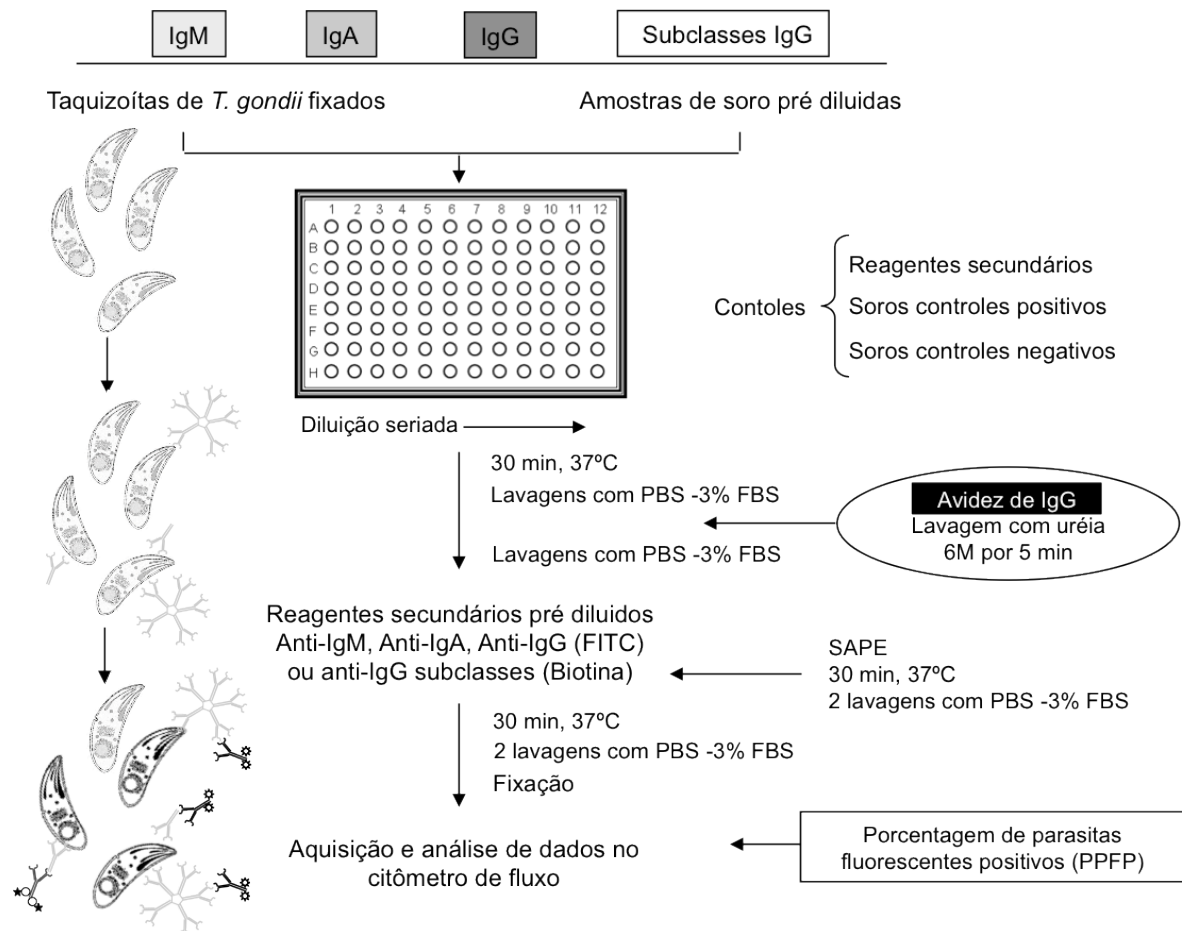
IgM IgA IgG Subclasses IgG

Taquizoítas de *T. gondii* fixados

Amostras de soro pré diluidas

| | 1 | 2 | 3 | 4 | 5 | 6 | 7 | 8 | 9 | 10 | 11 | 12 |
|---|---|---|---|---|---|---|---|---|---|---|---|---|
| A | | | | | | | | | | | | |
| B | | | | | | | | | | | | |
| C | | | | | | | | | | | | |
| D | | | | | | | | | | | | |
| E | | | | | | | | | | | | |
| F | | | | | | | | | | | | |
| G | | | | | | | | | | | | |
| H | | | | | | | | | | | | |

Contoles

Reagentes secundários
Soros controles positivos
Soros controles negativos

Diluição seriada

30 min, 37ºC
Lavagens com PBS -3% FBS

Avidez de IgG
Lavagem com uréia 6M por 5 min

Lavagens com PBS -3% FBS

Reagentes secundários pré diluidos
Anti-IgM, Anti-IgA, Anti-IgG (FITC)
ou anti-IgG subclasses (Biotina)

SAPE
30 min, 37ºC
2 lavagens com PBS -3% FBS

30 min, 37ºC
2 lavagens com PBS -3% FBS
Fixação

Aquisição e análise de dados no citômetro de fluxo

Porcentagem de parasitas fluorescentes positivos (PPFP)